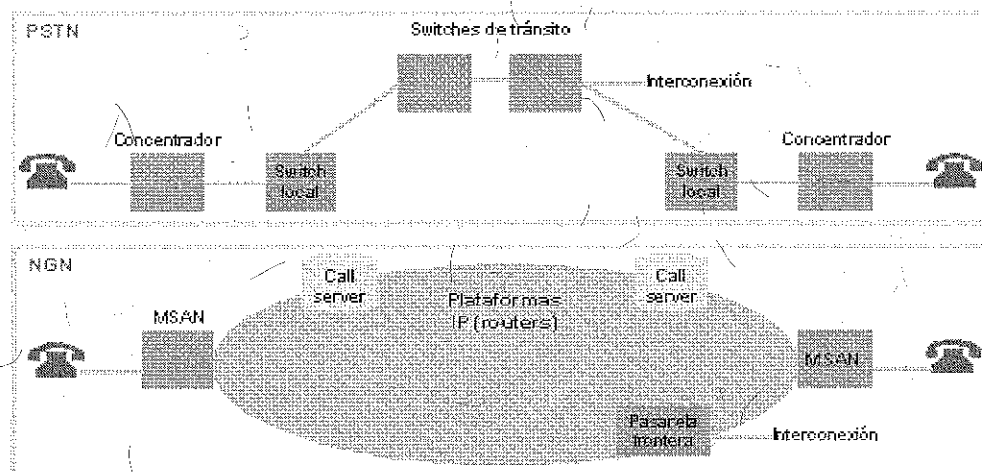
PSTN

Switches de tránsito

Interconexión

Concentrador

Switch local

Switch local

Concentrador

NGN

Call server

Plataformas IP (routers)

Call server

MSAN

MSAN

Pasarela frontera

Interconexión